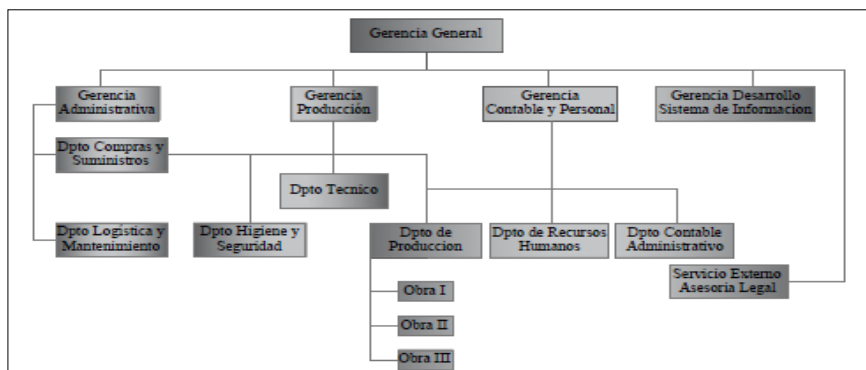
Gerencia General

Gerencia Administrativa

Gerencia Producción

Gerencia Contable y Personal

Gerencia Desarrollo Sistema de Informacion

Dpto Compras y Suministros

Dpto Tecnico

Dpto Logística y Mantenimiento

Dpto Higiene y Seguridad

Dpto de Produccion

Dpto de Recursos Humanos

Dpto Contable Administrativo

Servicio Externo Asesoria Legal

Obra I

Obra II

Obra III